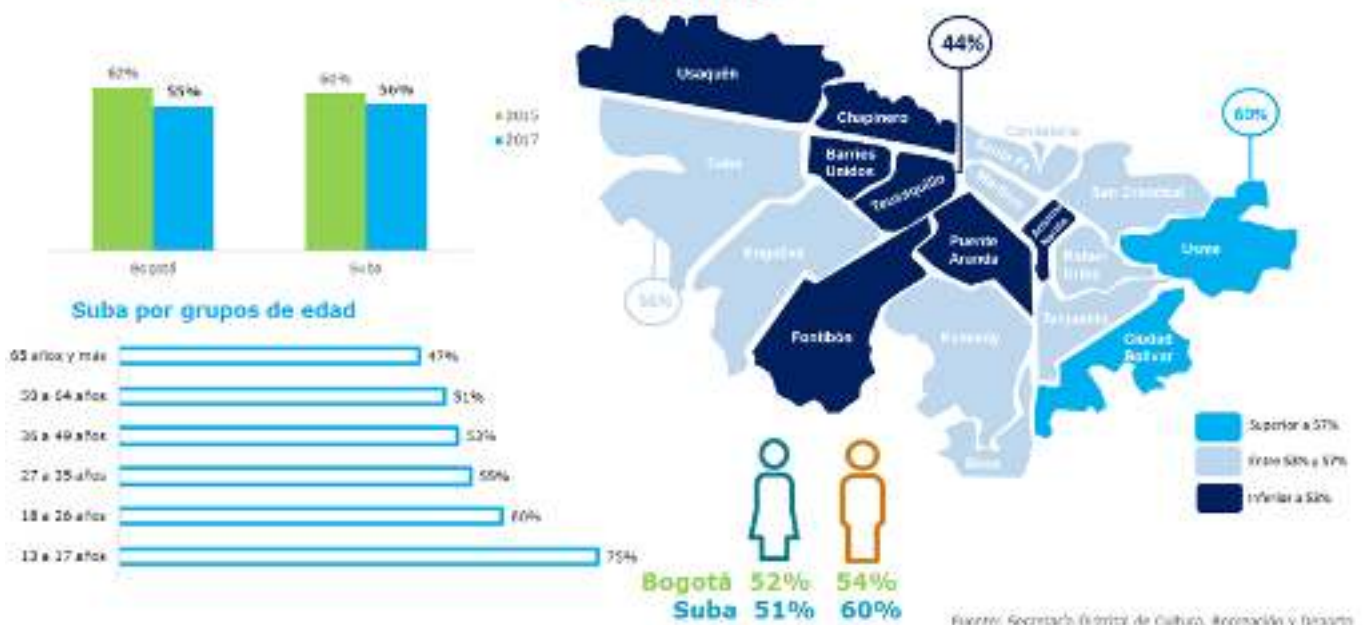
57%
55%
60%
56%
2015
2017
Bogotá
Suba

Suba por grupos de edad

65 años y más 47%
50 a 64 años 51%
36 a 49 años 53%
27 a 35 años 55%
18 a 26 años 60%
13 a 17 años 75%

44%
60%
56%
Usaquén
Chapinero
Barrios Unidos
Teusaquillo
Suba
Engativá
Puerto Aranda
Antonio Nariño
Fontibón
Kennedy
Candelaria
Santa Fe
Mártires
San Cristóbal
Rafael Uribe
Tunjuelito
Usme
Ciudad Bolívar
Bosa

Superior a 57%
Entre 53% y 57%
Inferior a 53%

Bogotá 52% 54%
Suba 51% 60%

Fuente: Secretaría Distrital de Cultura, Recreación y Deporte